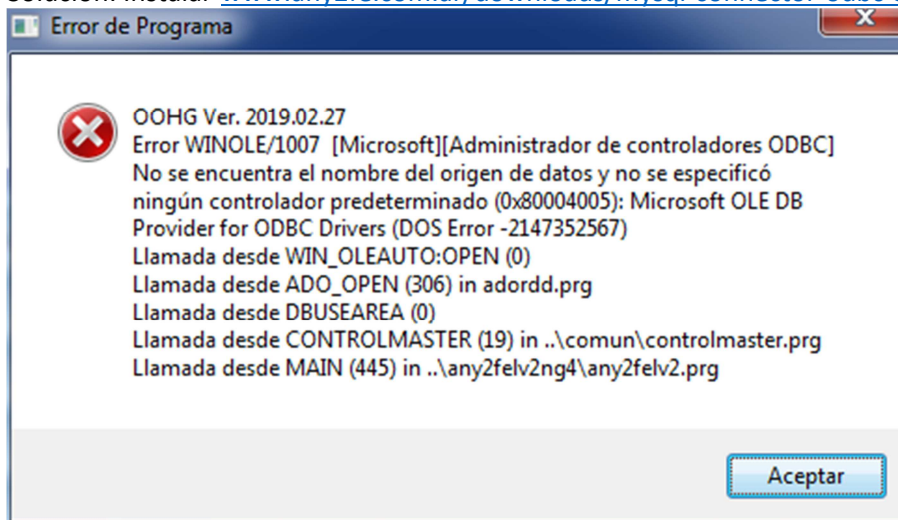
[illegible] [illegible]

Error de Programa

OOHG Ver. 2019.02.27
Error WINOLE/1007 [Microsoft][Administrador de controladores ODBC] No se encuentra el nombre del origen de datos y no se especificó ningún controlador predeterminado (0x80004005): Microsoft OLE DB Provider for ODBC Drivers (DOS Error -2147352567)
Llamada desde WIN_OLEAUTO:OPEN (0)
Llamada desde ADO_OPEN (306) in adordd.prg
Llamada desde DBUSEAREA (0)
Llamada desde CONTROLMASTER (19) in ..\comun\controlmaster.prg
Llamada desde MAIN (445) in ..\any2felv2ng4\any2felv2.prg

Aceptar